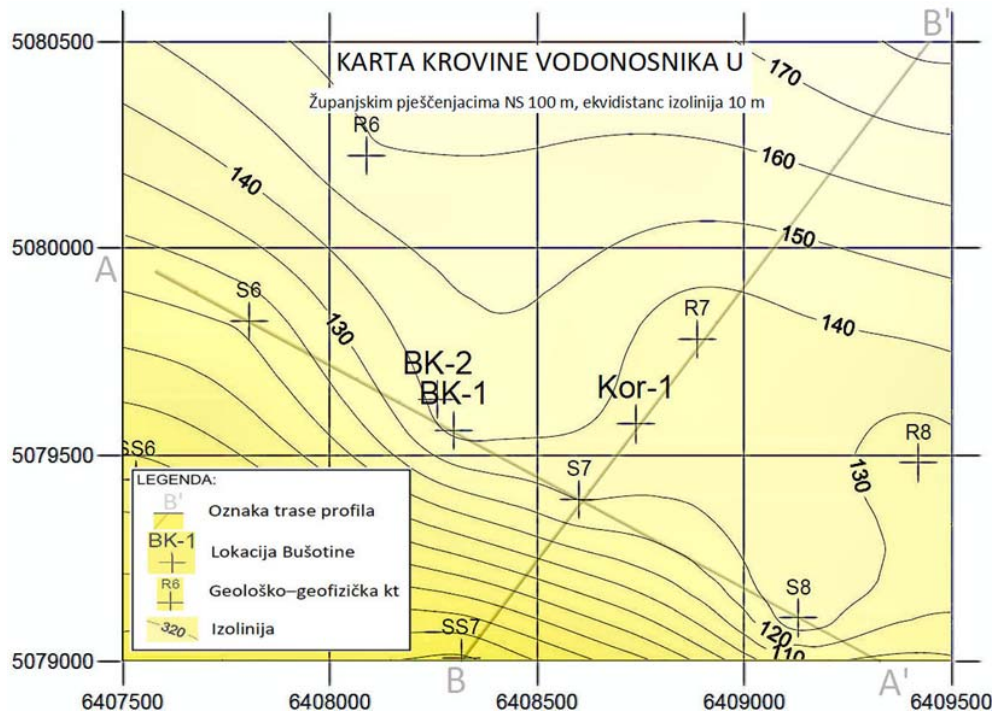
KARTA KROVINE VODONOSNIKA U

Županjskim pješčenjacima NS 100 m, ekvidistanc izolinija 10 m

5080500
5080000
5079500
5079000

6407500
6408000
6408500
6409000
6409500

B'
A
B
A'

170
160
150
140
140
130
130
120
110

R6
S6
BK-2
BK-1
Kor-1
R7
R8
S7
S8
SS6
SS7

LEGENDA:
B' Oznaka trase profila
BK-1 Lokacija Bušotine
R6 Geološko–geofizička kt
320 Izolinija